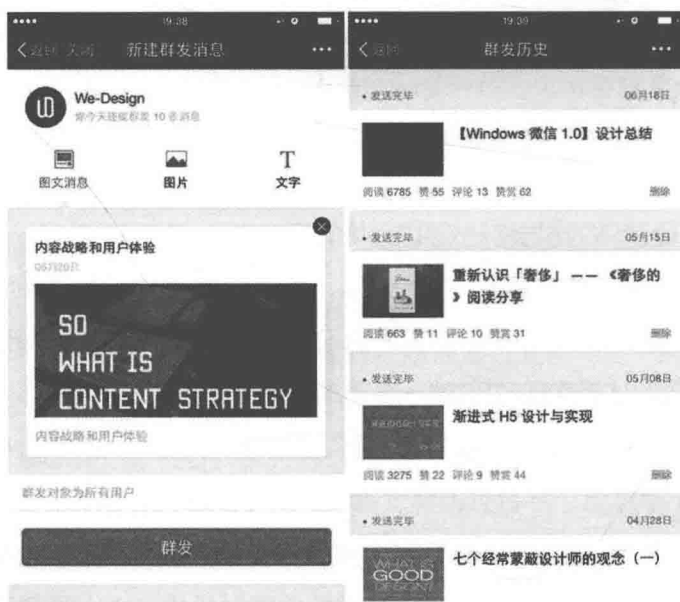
19:38

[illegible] 新建群发消息 ···

We-Design
你今天还能群发 10 条消息

图文消息 图片 T 文字

内容战略和用户体验
06月20日

SO
WHAT IS
CONTENT STRATEGY

内容战略和用户体验

群发对象为所有用户

群发

19:39

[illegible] 群发历史 ···

• 发送完毕 06月18日

【Windows 微信 1.0】设计总结

阅读 6785 赞 55 评论 13 赞赏 62 删除

• 发送完毕 05月15日

重新认识「奢侈」 —— 《奢侈的》阅读分享

阅读 663 赞 11 评论 10 赞赏 31 删除

• 发送完毕 05月08日

渐进式 H5 设计与实现

阅读 3275 赞 22 评论 9 赞赏 44 删除

• 发送完毕 04月28日

七个经常蒙蔽设计师的观念（一）

WHAT'S GOOD